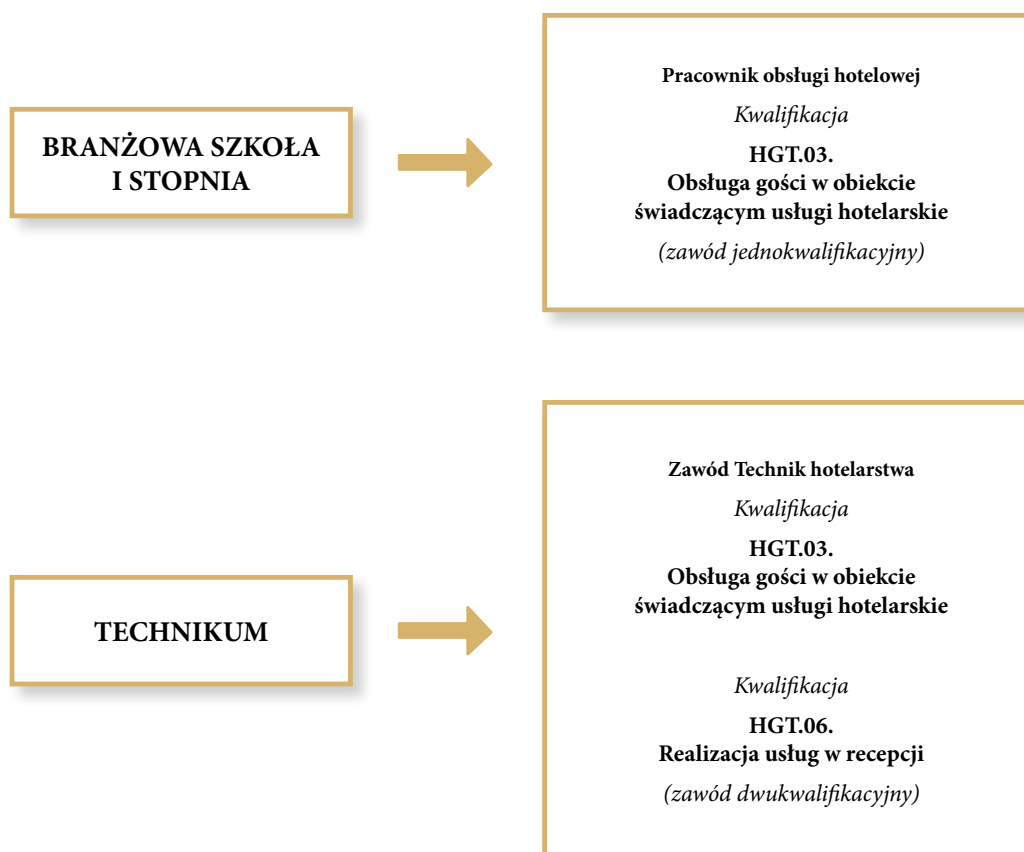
BRANŻOWA SZKOŁA I STOPNIA

Pracownik obsługi hotelowej

*Kwalifikacja*

HGT.03.
Obsługa gości w obiekcie świadczącym usługi hotelarskie

*(zawód jednokwalifikacyjny)*

TECHNIKUM

Zawód Technik hotelarstwa

*Kwalifikacja*

HGT.03.
Obsługa gości w obiekcie świadczącym usługi hotelarskie

*Kwalifikacja*

HGT.06.
Realizacja usług w recepcji

*(zawód dwukwalifikacyjny)*